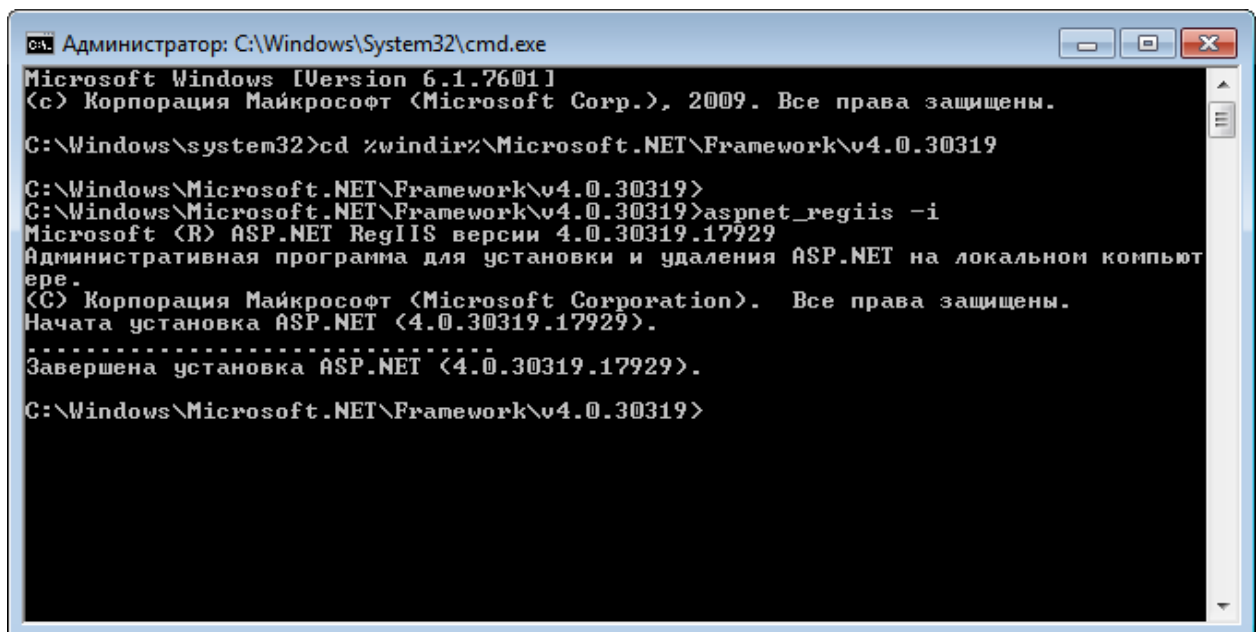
Администратор: C:\Windows\System32\cmd.exe

Microsoft Windows [Version 6.1.7601]
(c) Корпорация Майкрософт (Microsoft Corp.), 2009. Все права защищены.

C:\Windows\system32>cd %windir%\Microsoft.NET\Framework\v4.0.30319

C:\Windows\Microsoft.NET\Framework\v4.0.30319>
C:\Windows\Microsoft.NET\Framework\v4.0.30319>aspnet_regiis -i
Microsoft (R) ASP.NET RegIIS версии 4.0.30319.17929
Административная программа для установки и удаления ASP.NET на локальном компьютере.
(C) Корпорация Майкрософт (Microsoft Corporation). Все права защищены.
Начата установка ASP.NET (4.0.30319.17929).
................................
Завершена установка ASP.NET (4.0.30319.17929).

C:\Windows\Microsoft.NET\Framework\v4.0.30319>